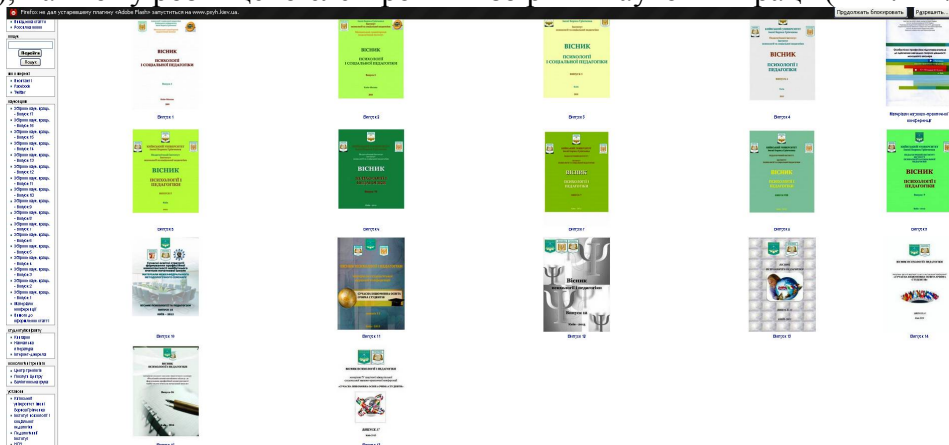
Firefox не дал установщику плагину «Adobe Flash» запуститься на www.psyh.kiev.ua.
Продолжать блокировать
Разрешить...

ВІСНИК ПСИХОЛОГІЇ І СОЦІАЛЬНОЇ ПЕДАГОГІКИ
Випуск 1

ВІСНИК ПСИХОЛОГІЇ І СОЦІАЛЬНОЇ ПЕДАГОГІКИ
Випуск 2

ВІСНИК ПСИХОЛОГІЇ І СОЦІАЛЬНОЇ ПЕДАГОГІКИ
Випуск 3

ВІСНИК ПСИХОЛОГІЇ І ПЕДАГОГІКИ
Випуск 4

Матеріали науково-практичної конференції

ВІСНИК ПСИХОЛОГІЇ І ПЕДАГОГІКИ
Випуск 5

ВІСНИК
Випуск 6

ВІСНИК ПСИХОЛОГІЇ І ПЕДАГОГІКИ
Випуск 7

ВІСНИК ПСИХОЛОГІЇ І ПЕДАГОГІКИ
Випуск 8

ВІСНИК ПСИХОЛОГІЇ І ПЕДАГОГІКИ
Випуск 9

Випуск 10

Випуск 11

Вісник
Випуск 12

Випуск 13

Випуск 14

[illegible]

ВИПУСК 17

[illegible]